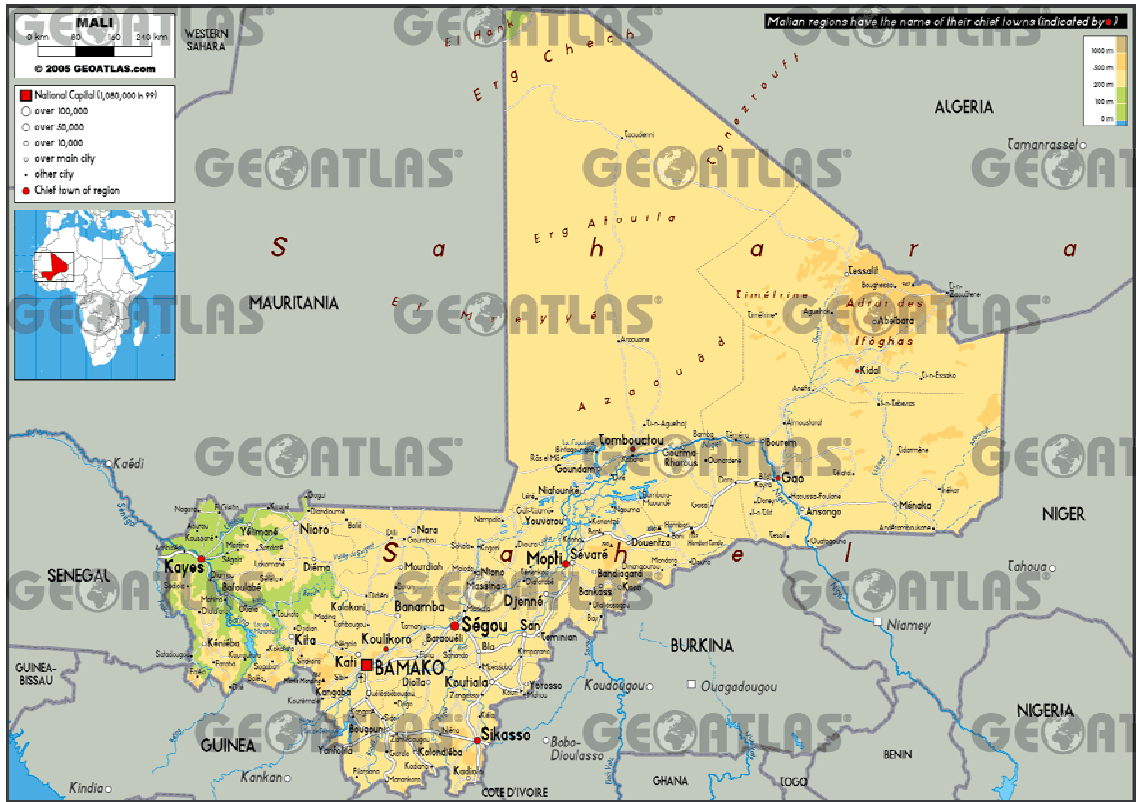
MALI
0 km 80 160 240 km
© 2005 GEOATLAS.com

National Capital (1,080,000 in 99)
over 100,000
over 50,000
over 10,000
over main city
other city
Chief town of region

Malian regions have the name of their chief towns (indicated by ●)

1000 m
500 m
200 m
100 m
0 m

GEOATLAS

WESTERN SAHARA
ALGERIA
MAURITANIA
SENEGAL
GUINEA-BISSAU
GUINEA
BURKINA
NIGER
NIGERIA
BENIN
TOGO
GHANA
COTE D'IVOIRE

El Hank
Erg Chech
Tanezrouft
Erg Atouila
S a h a r a
Er Mreyyé
Azaouâd
Timétrine
Adrar des Ifôghas
S a h e l

Tamanrasset
Taoudenni
Tessalit
Aguelhok
Abeïbara
Kidal
Anefis
Araouane
Tombouctou
Goundam
Bourem
Gao
Ansongo
Ménaka
Niafounké
Youvarou
Douentza
Mopti
Sévaré
Bandiagara
Bankass
Djenné
Ségou
San
Koutiala
Sikasso
Bougouni
Kolondiéba
Kadiolo
Yorosso
Bla
BAMAKO
Kati
Koulikoro
Banamba
Kangaba
Kita
Bafoulabé
Kayes
Yélimané
Nioro
Nara
Diéma
Kénieba
Kédougou
Kaédi
Mourdiah
Gourma-Rharous
Tahoua
Niamey
Koudougou
Ouagadougou
Bobo-Dioulasso
Kankan
Kindia